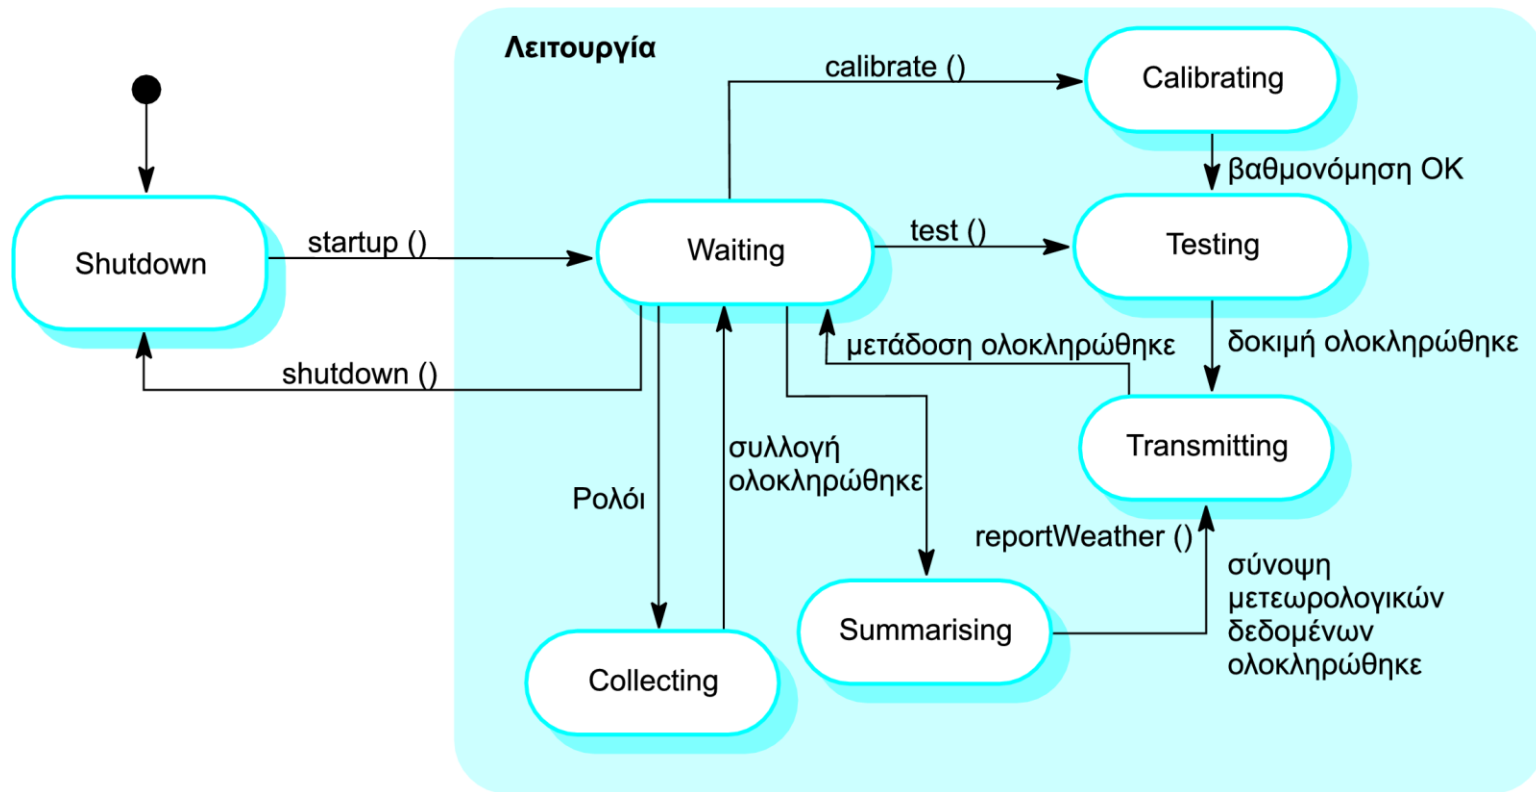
Λειτουργία

calibrate ()

Calibrating

βαθμονόμηση OK

Shutdown

startup ()

Waiting

test ()

Testing

shutdown ()

μετάδοση ολοκληρώθηκε

δοκιμή ολοκληρώθηκε

Transmitting

συλλογή ολοκληρώθηκε

Ρολόι

reportWeather ()

σύνοψη μετεωρολογικών δεδομένων ολοκληρώθηκε

Summarising

Collecting